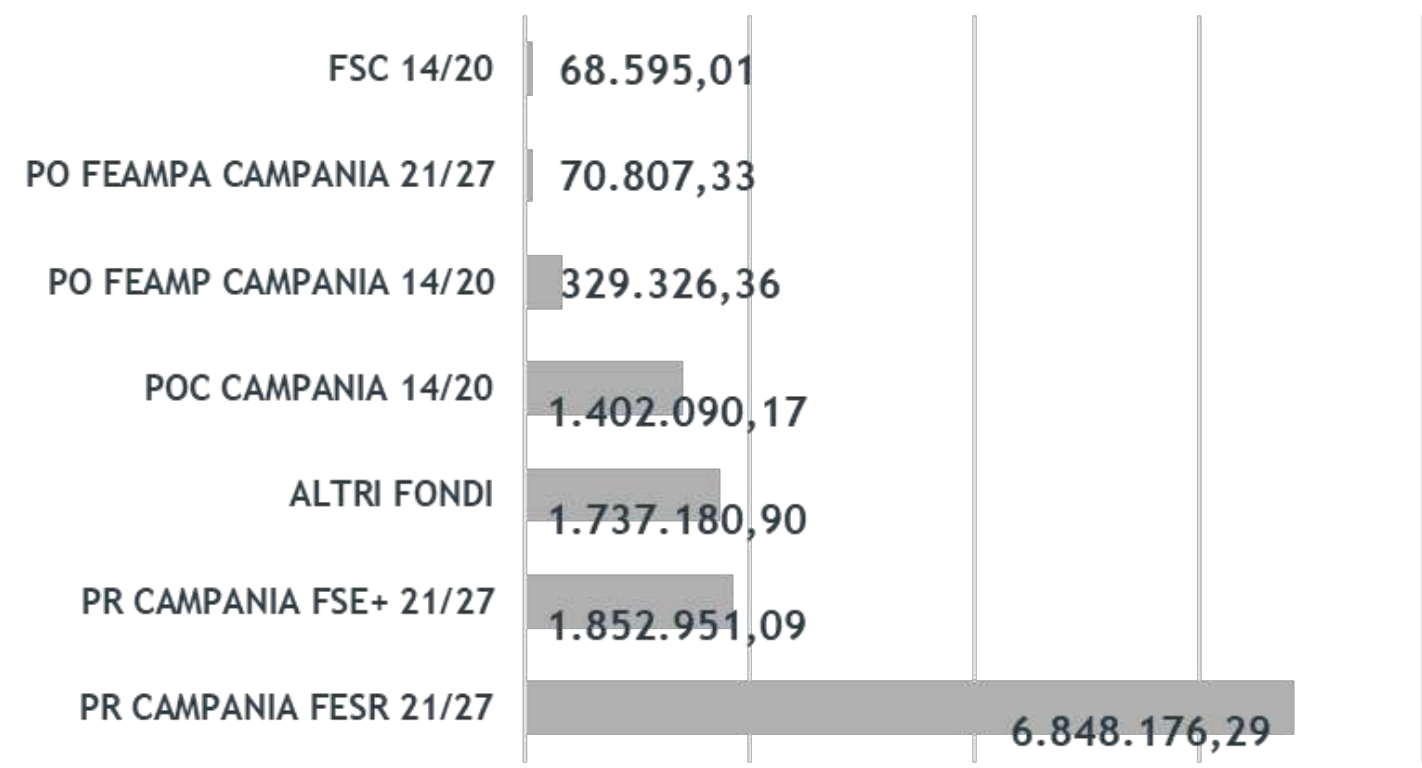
FSC 14/20
68.595,01

PO FEAMPA CAMPANIA 21/27
70.807,33

PO FEAMP CAMPANIA 14/20
329.326,36

POC CAMPANIA 14/20
1.402.090,17

ALTRI FONDI
1.737.180,90

PR CAMPANIA FSE+ 21/27
1.852.951,09

PR CAMPANIA FESR 21/27
6.848.176,29